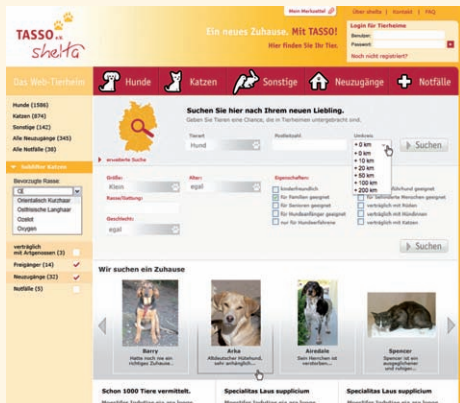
TASSO e.V. shelta

Mein Merkzettel | Über shelta | Kontakt | FAQ

Ein neues Zuhause. Mit TASSO!
Hier finden Sie Ihr Tier.

Login für Tierheime
Benutzer:
Passwort:
Noch nicht registriert?

Das Web-Tierheim

Hunde | Katzen | Sonstige | Neuzugänge | Notfälle

Hunde (1586)
Katzen (874)
Sonstige (142)
Alle Neuzugänge (345)
Alle Notfälle (38)

Suchfilter Katzen

Bevorzugte Rasse:
Orientalisch Kurzhaar
Ostfriesische Langhaar
Ozelot
Oxygen

verträglich mit Artgenossen (3)
Freigänger (14)
Neuzugänge (32)
Notfälle (5)

Suchen Sie hier nach Ihrem neuen Liebling.
Geben Sie Tieren eine Chance, sie im Tierheimen untergebracht sind.

Tierart: Hund
Postleitzahl
Umkreis: + 0 km, + 0 km, + 10 km, + 20 km, + 50 km, + 100 km, + 200 km
Suchen

erweiterte Suche

Größe: Klein
Alter: egal
Rasse/Gattung:
Geschlecht: egal

Eigenschaften:
kinderfreundlich
für Familien geeignet
für Senioren geeignet
für Hundeanfänger geeignet
nur für Hundeerfahrene
Stufhund geeignet
für behinderte Menschen geeignet
verträglich mit Rüden
verträglich mit Hündinnen
verträglich mit Katzen

Suchen

Wir suchen ein Zuhause

Barry
Hatte noch nie ein richtiges Zuhause...

Arko
Altdeutscher Hütehund, sehr anhänglich...

Airedale
Sein Menschen ist verstorben...

Spencer
Spencer ist ein ausgeglichener und ruhiger...

Schon 1000 Tiere vermittelt.
Specialitas Laus supplicium
Specialitas Laus supplicium